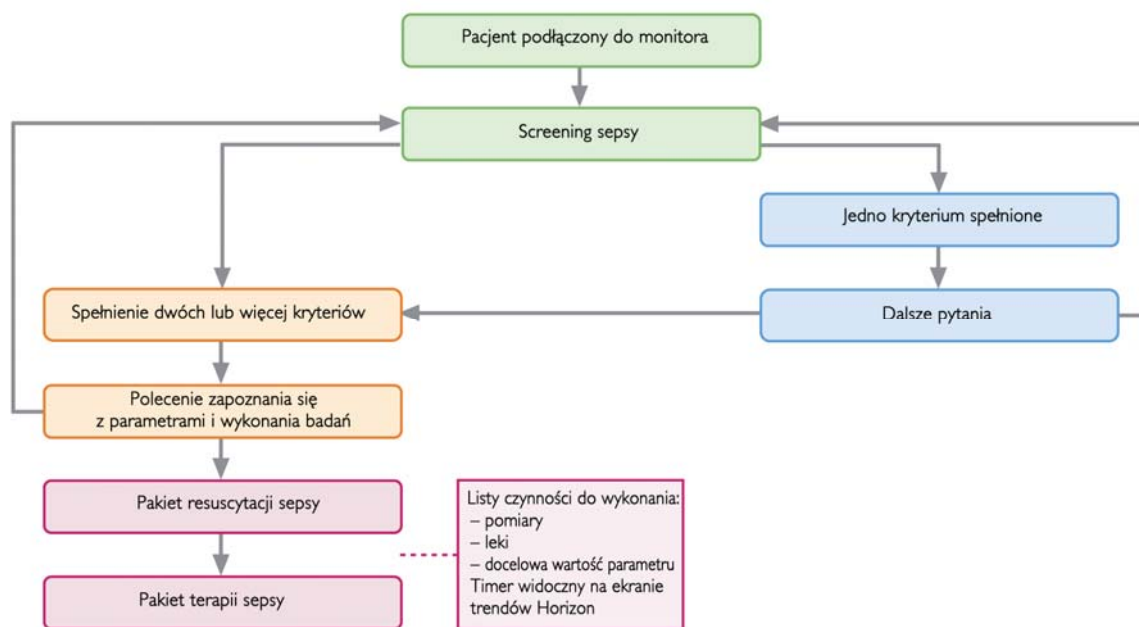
Pacjent podłączony do monitora

Screening sepsy

Jedno kryterium spełnione

Spełnienie dwóch lub więcej kryteriów

Dalsze pytania

Polecenie zapoznania się z parametrami i wykonania badań

Pakiet resuscytacji sepsy

Listy czynności do wykonania:
– pomiary
– leki
– docelowa wartość parametru
Timer widoczny na ekranie trendów Horizon

Pakiet terapii sepsy